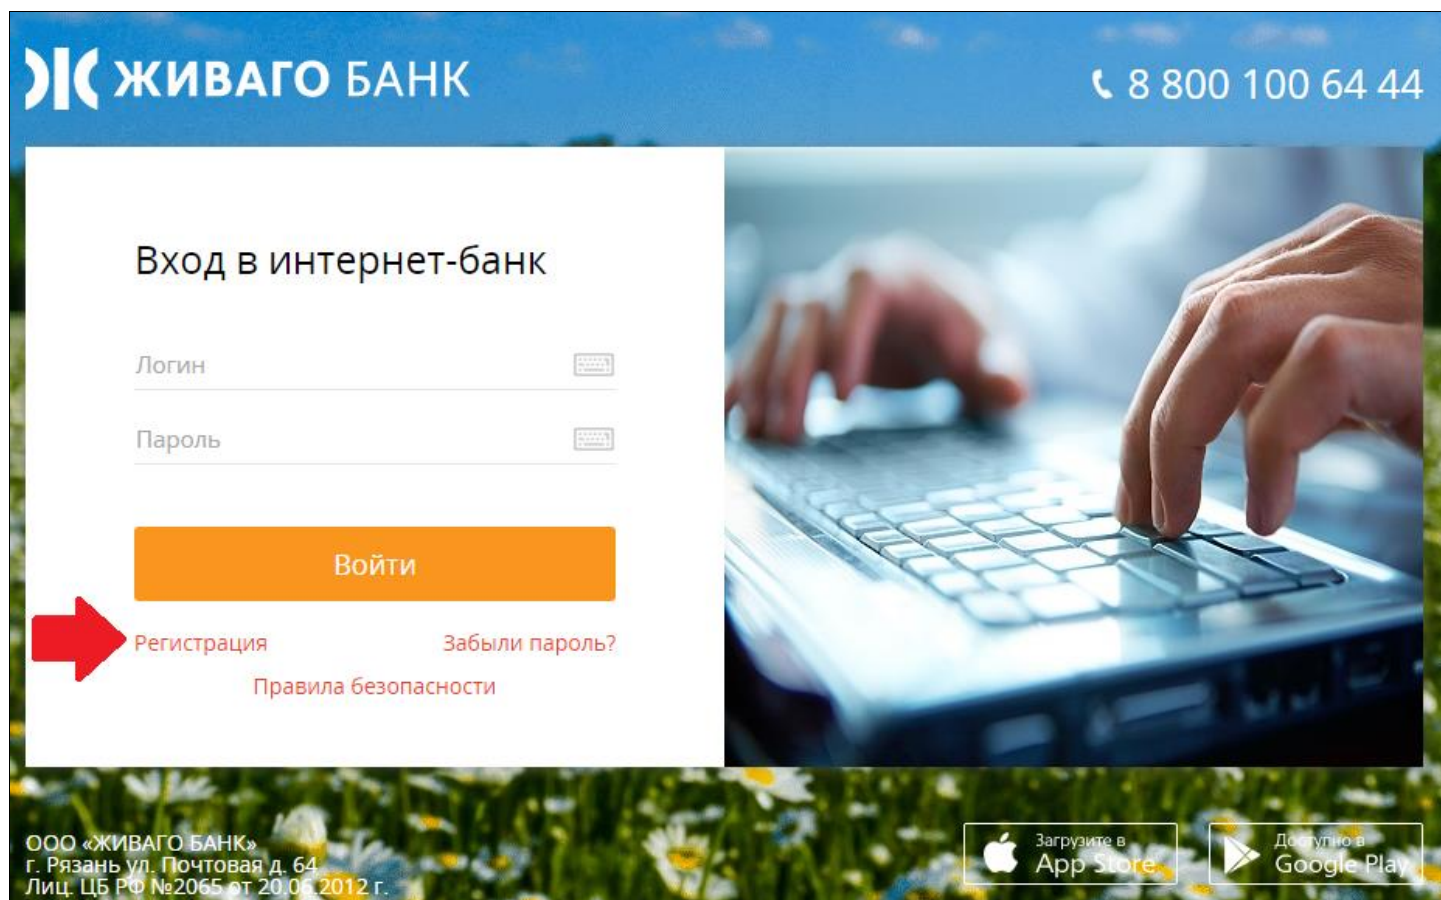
ЖИВАГО БАНК

8 800 100 64 44

Вход в интернет-банк

Логин

Пароль

Войти

Регистрация

Забыли пароль?

Правила безопасности

ООО «ЖИВАГО БАНК»
г. Рязань ул. Почтовая д. 64
Лиц. ЦБ РФ №2065 от 20.06.2012 г.

Загрузите в
App Store

Доступно в
Google Play